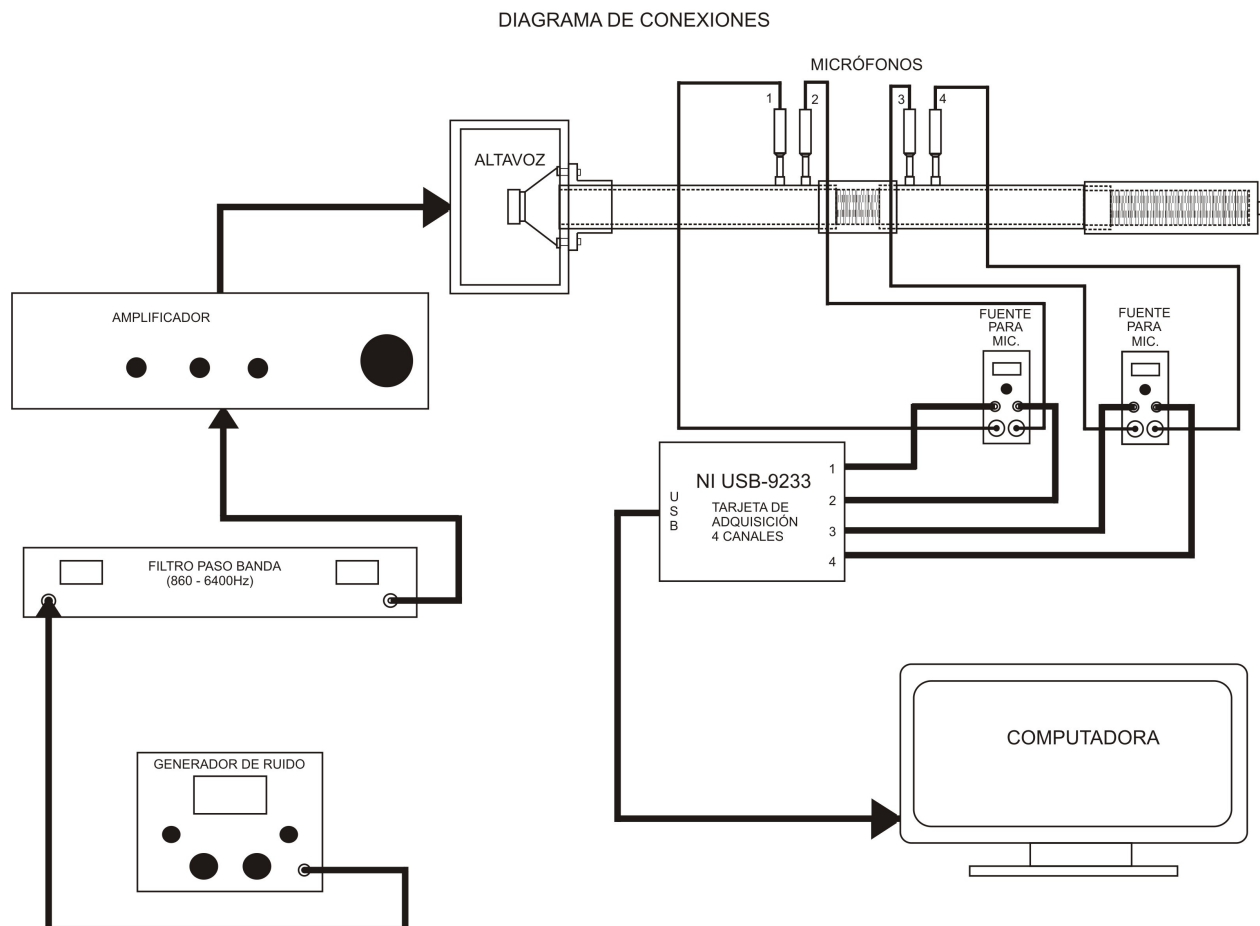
DIAGRAMA DE CONEXIONES

MICRÓFONOS

1 2 3 4

ALTAVOZ

AMPLIFICADOR

FUENTE PARA MIC.

FUENTE PARA MIC.

NI USB-9233

USB

TARJETA DE ADQUISICIÓN 4 CANALES

1
2
3
4

FILTRO PASO BANDA (860 - 6400Hz)

GENERADOR DE RUIDO

COMPUTADORA